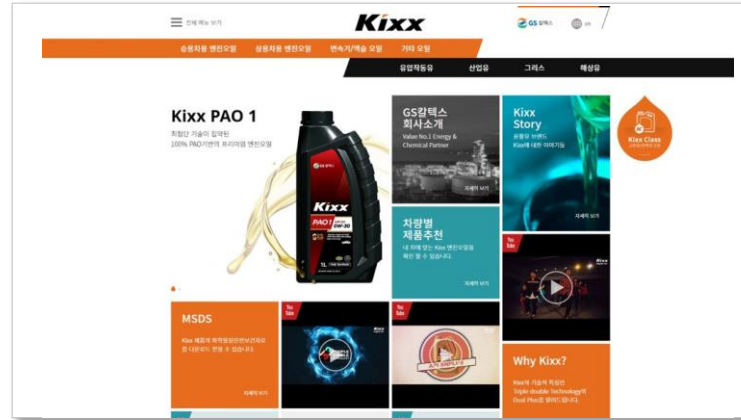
전체 메뉴 보기

Kixx

GS칼텍스

승용차용 엔진오일 상용차용 엔진오일 변속기/액슬 오일 기타 오일

유압작동유 산업유 그리스 해상유

Kixx PAO 1

최첨단 기술의 집약된 100% PAO기반의 프리미엄 엔진오일

GS칼텍스 회사소개

Value No.1 Energy & Chemical Partner

자세히 보기

Kixx Story

윤활유 브랜드 Kixx에 대한 이야기들

자세히 보기

Kixx Class

차량별 제품추천

내 차에 맞는 Kixx 엔진오일을 확인 할 수 있습니다.

자세히 보기

MSDS

Kixx 제품의 화학물질안전보건자료를 다운로드 받을 수 있습니다.

자세히 보기

Why Kixx?

Kixx의 기술의 차별된 Triple double Technology와 Dual Plus를 알려드립니다.

Kixx

PAO 1

0W-30

1L

YouTube

YouTube

YouTube